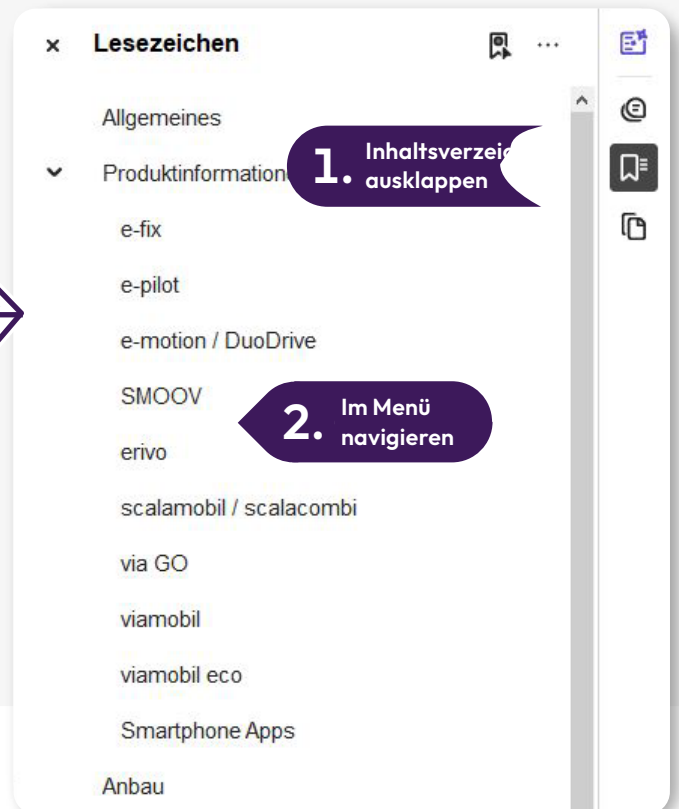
× Lesezeichen ···

Allgemeines

Produktinformatione

1. Inhaltsverzei ausklappen

e-fix

e-pilot

e-motion / DuoDrive

SMOOV

2. Im Menü navigieren

erivo

scalamobil / scalacombi

via GO

viamobil

viamobil eco

Smartphone Apps

Anbau